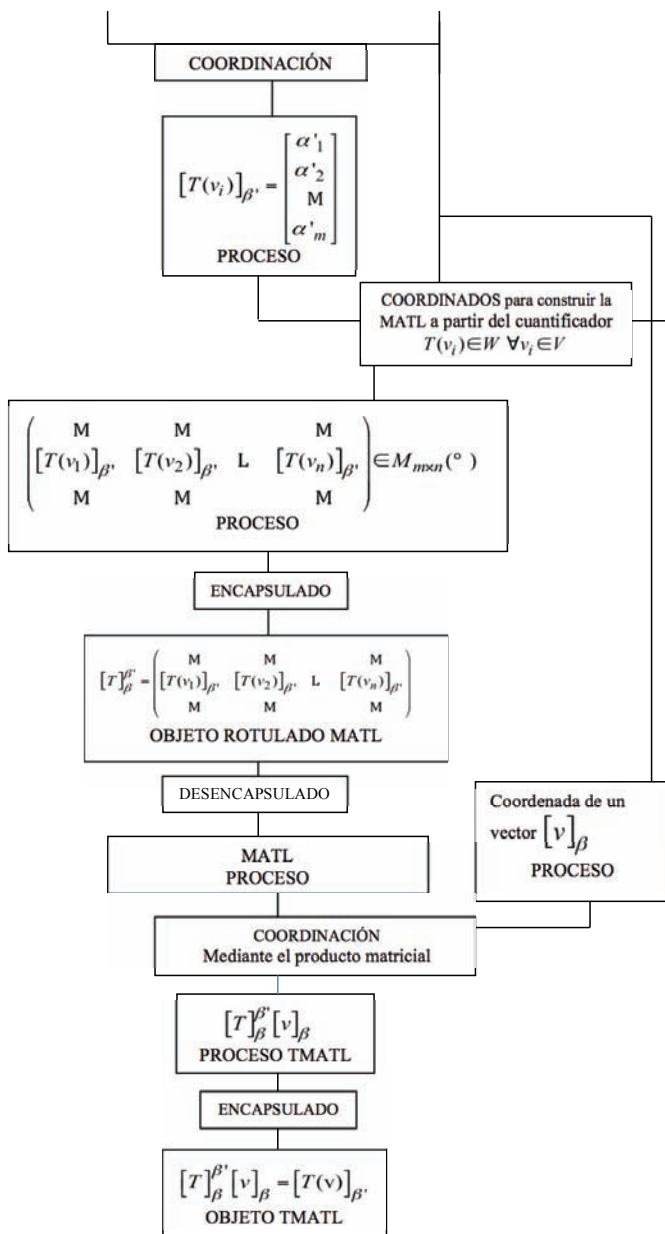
COORDINACIÓN

$\left[T(v_i)\right]_{\beta'} = \begin{bmatrix} \alpha'_1 \\ \alpha'_2 \\ M \\ \alpha'_m \end{bmatrix}$
PROCESO

COORDINADOS para construir la MATL a partir del cuantificador $T(v_i) \in W \ \forall v_i \in V$

$\begin{pmatrix} M & M & & M \\ \left[T(v_1)\right]_{\beta'} & \left[T(v_2)\right]_{\beta'} & L & \left[T(v_n)\right]_{\beta'} \\ M & M & & M \end{pmatrix} \in M_{m \times n}(°)$
PROCESO

ENCAPSULADO

$\left[T\right]_{\beta}^{\beta'} = \begin{pmatrix} M & M & & M \\ \left[T(v_1)\right]_{\beta'} & \left[T(v_2)\right]_{\beta'} & L & \left[T(v_n)\right]_{\beta'} \\ M & M & & M \end{pmatrix}$
OBJETO ROTULADO MATL

DESENCAPSULADO

Coordenada de un vector $\left[v\right]_{\beta}$
PROCESO

MATL
PROCESO

COORDINACIÓN
Mediante el producto matricial

$\left[T\right]_{\beta}^{\beta'}\left[v\right]_{\beta}$
PROCESO TMATL

ENCAPSULADO

$\left[T\right]_{\beta}^{\beta'}\left[v\right]_{\beta} = \left[T(v)\right]_{\beta'}$
OBJETO TMATL